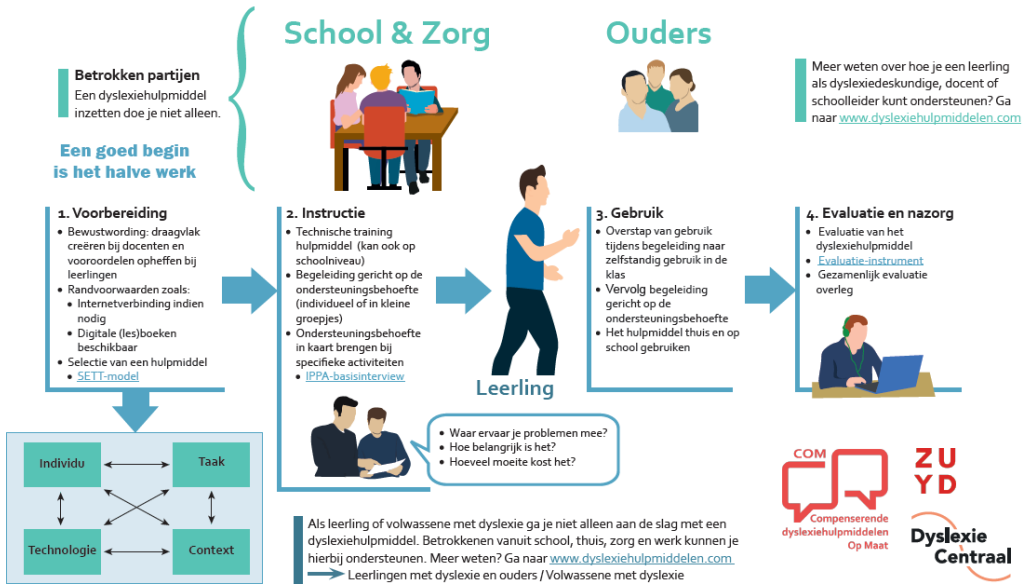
School & Zorg

Ouders

Betrokken partijen
Een dyslexiehulpmiddel inzetten doe je niet alleen.

Meer weten over hoe je een leerling als dyslexiedeskundige, docent of schoolleider kunt ondersteunen? Ga naar www.dyslexiehulpmiddelen.com

Een goed begin is het halve werk

1. Voorbereiding
- Bewustwording: draagvlak creëren bij docenten en vooroordelen opheffen bij leerlingen
- Randvoorwaarden zoals:
  - Internetverbinding indien nodig
  - Digitale (les)boeken beschikbaar
- Selectie van een hulpmiddel
  - SETT-model

2. Instructie
- Technische training hulpmiddel (kan ook op schoolniveau)
- Begeleiding gericht op de ondersteuningsbehoefte (individueel of in kleine groepjes)
- Ondersteuningsbehoefte in kaart brengen bij specifieke activiteiten
  - IPPA-basisinterview

Leerling

3. Gebruik
- Overstap van gebruik tijdens begeleiding naar zelfstandig gebruik in de klas
- Vervolg begeleiding gericht op de ondersteuningsbehoefte
- Het hulpmiddel thuis en op school gebruiken

4. Evaluatie en nazorg
- Evaluatie van het dyslexiehulpmiddel
- Evaluatie-instrument
- Gezamenlijk evaluatie overleg

Individu
Taak
Technologie
Context

- Waar ervaar je problemen mee?
- Hoe belangrijk is het?
- Hoeveel moeite kost het?

Als leerling of volwassene met dyslexie ga je niet alleen aan de slag met een dyslexiehulpmiddel. Betrokkenen vanuit school, thuis, zorg en werk kunnen je hierbij ondersteunen. Meer weten? Ga naar www.dyslexiehulpmiddelen.com
Leerlingen met dyslexie en ouders / Volwassene met dyslexie

COM
Compenserende dyslexiehulpmiddelen Op Maat

ZU YD

Dyslexie Centraal